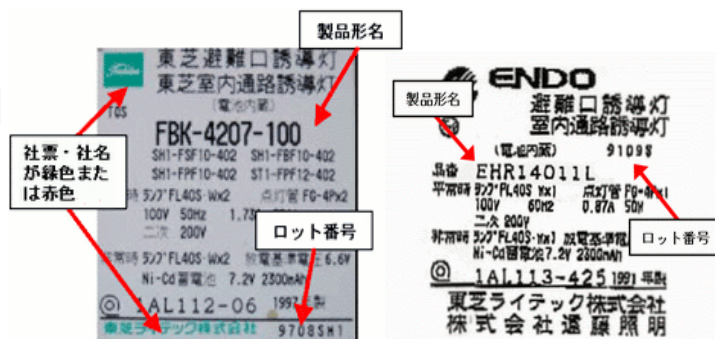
製品形名

Toshiba
TGS
東芝避難口誘導灯
東芝室内通路誘導灯
(電池内蔵)
FBK-4207-100
SH1-FSF10-402 SH1-FBF10-402
SH1-FPF10-402 ST1-FPF12-402
時 ランプ FL40S・Wx2 点灯管 FG-4Px2
100V 50Hz 1.7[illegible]
二次 200V
非常時 ランプ FL40S・Wx2 放電基準電圧 6.6V
Ni-Cd蓄電池 7.2V 2300mAh
1AL112-06 1997
東芝ライテック株式会社 9708SM1

社票・社名が緑色または赤色

ロット番号

ENDO
避難口誘導灯
室内通路誘導灯
(電池内蔵)
91098
品番 EHR14011L
平常時 ランプ FL40S Wx1 点灯管 FG-4P
100V 60Hz 0.87A 50W
二次 200V
非常時 ランプ FL40S・Wx1 放電基準電圧
Ni-Cd蓄電池 7.2V 2300mAh
1AL113-425 1991 年製
東芝ライテック株式会社
株式会社遠藤照明

製品形名

ロット番号